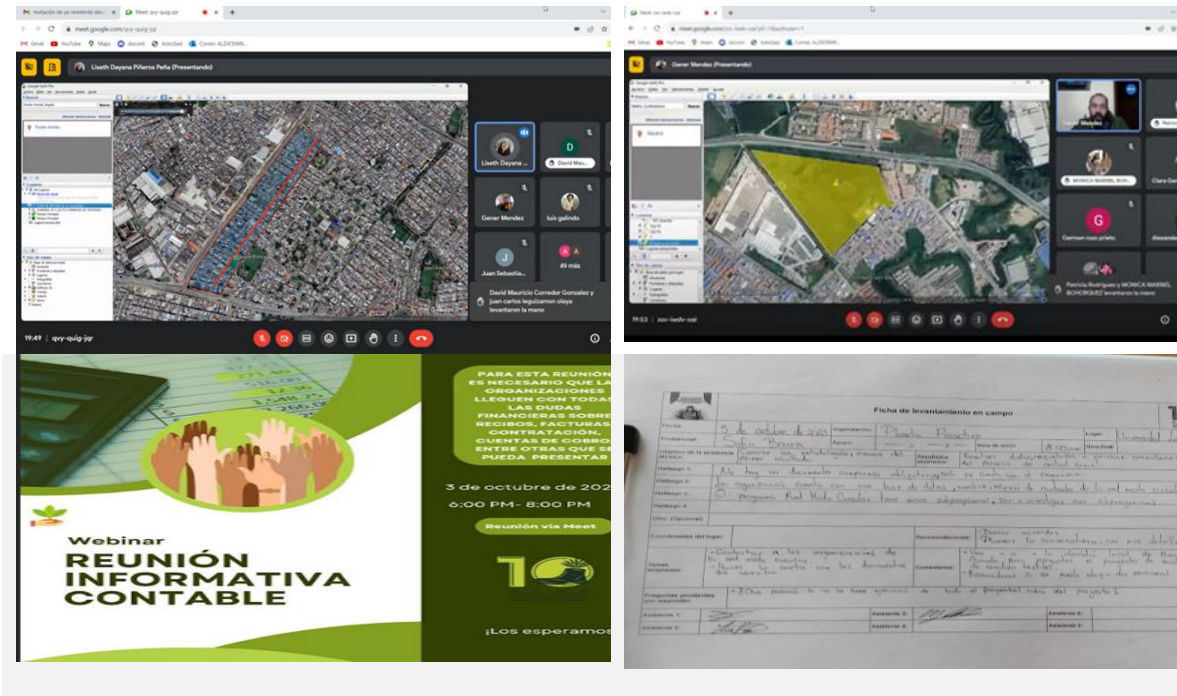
Invitación de un remitente des... Meet: qvy-quig-jqr

meet.google.com/qvy-quig-jqr

Gmail YouTube Maps discord AstroSad Correo: ALZATEMN...

Liseth Dayana Piñeros Peña (Presentando)

Liseth Dayana ...

David Mau...

Gener Mendez

luis galindo

Juan Sebastia...

49 más

David Mauricio Corredor Gonzalez y juan carlos leguizamon olaya levantaron la mano

19:49 | qvy-quig-jqr

Meet: zov-iedv-oal

meet.google.com/zov-iedv-oal

Gener Mendez (Presentando)

MONICA MARIBEL BOH...

Clara Ge...

German ruiz prieto

Alexande...

Patricia Rodriguez y MONICA MARIBEL BOHORQUEZ levantaron la mano

19:53 | zov-iedv-oal

PARA ESTA REUNIÓN ES NECESARIO QUE LAS ORGANIZACIONES LLEGUEN CON TODAS LAS DUDAS FINANCIERAS SOBRE RECIBOS, FACTURAS, CONTRATACIÓN, CUENTAS DE COBRO, ENTRE OTRAS QUE SE PUEDA PRESENTAR

3 de octubre de 202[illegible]

6:00 PM- 8:00 PM

Reunión vía Meet

Webinar

REUNIÓN INFORMATIVA CONTABLE

¡Los esperamos

Ficha de levantamiento en campo

| Fecha: | 3 de octubre de 2023 | Organización: | Planta Piñeritos | Lugar: | Comunidad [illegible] |
|---|---|---|---|---|---|
| Profesional: | Sofia Barrera | Apoyo: | | Hora de inicio: | 6:00 pm | Hora final: | |
| Objetivo de la asistencia técnica: | Conocer las metodologías y proceso del primer método | Resultados esperados: | Resolver dudas, requisitos y aspectos a considerar del proceso de control fiscal |
| Hallazgo 1: | No hay un documento compuesto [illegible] de cuenta con el programa |
| Hallazgo 2: | La organización cuenta con una base de datos, nombres y números de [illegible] |
| Hallazgo 3: | El programa Red Mulo Cuidados tiene una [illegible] |
| Hallazgo 4: | |
| Otro (Opcional): | |
| Coordenadas del lugar: | | Recomendaciones: | -Revisar acuerdos -Plantear los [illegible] |
| Tareas asignadas: | -Contactar a las organizaciones de la red mulo cuidados -Hacer la carta con los documentos del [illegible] | Comentarios: | -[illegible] |
| Preguntas pendientes por resolver: | ¿Qué pasaría si no se hace ejecución de todo el proyecto? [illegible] |
| Asistente 1: | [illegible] | Asistente 3: | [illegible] | Asistente 5: | |
| Asistente 2: | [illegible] | Asistente 4: | | Asistente 6: | |